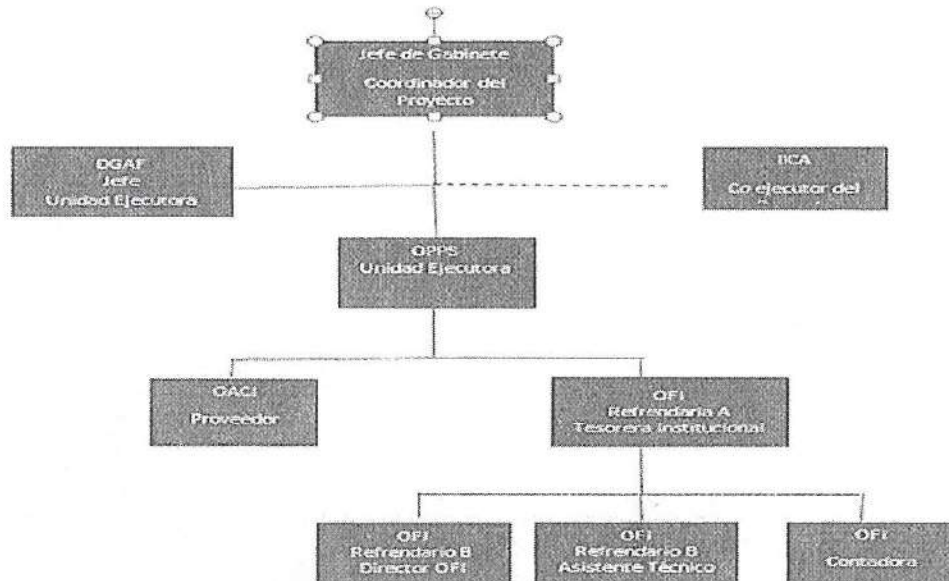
Jefe de Gabinete
Coordinador del Proyecto

DGAF
Jefe
Unidad Ejecutora

IICA
Co ejecutor del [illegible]

OPPS
Unidad Ejecutora

OACI
Proveedor

OFI
Refrendaria A
Tesorera Institucional

OFI
Refrendario B
Director OFI

OFI
Refrendario B
Asistente Técnico

OFI
Contadora